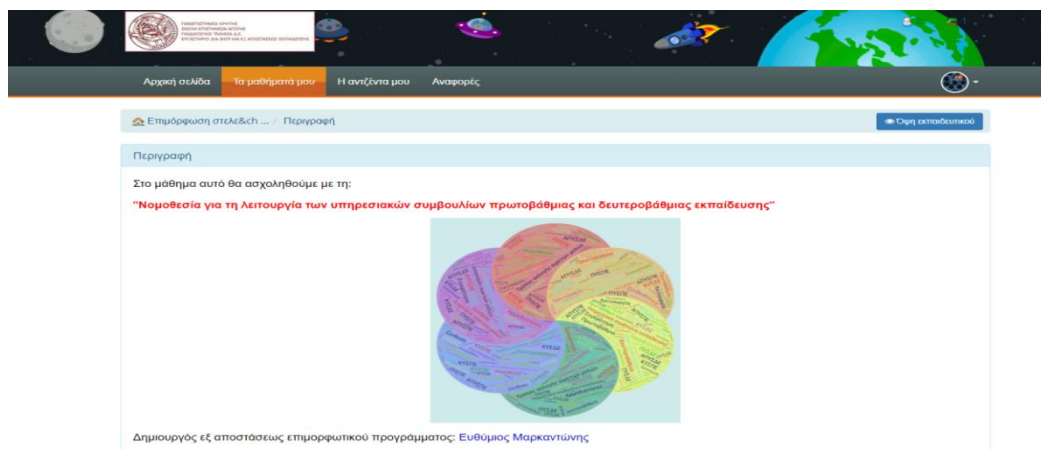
Αρχική σελίδα Τα μαθήματά μου Η ατζέντα μου Αναφορές

Επιμόρφωση στελε&ch ... / Περιγραφή

Όψη εκπαιδευτικού

Περιγραφή

Στο μάθημα αυτό θα ασχοληθούμε με τη:

"Νομοθεσία για τη λειτουργία των υπηρεσιακών συμβουλίων πρωτοβάθμιας και δευτεροβάθμιας εκπαίδευσης"

Δημιουργός εξ αποστάσεως επιμορφωτικού προγράμματος: Ευθύμιος Μαρκαντώνης